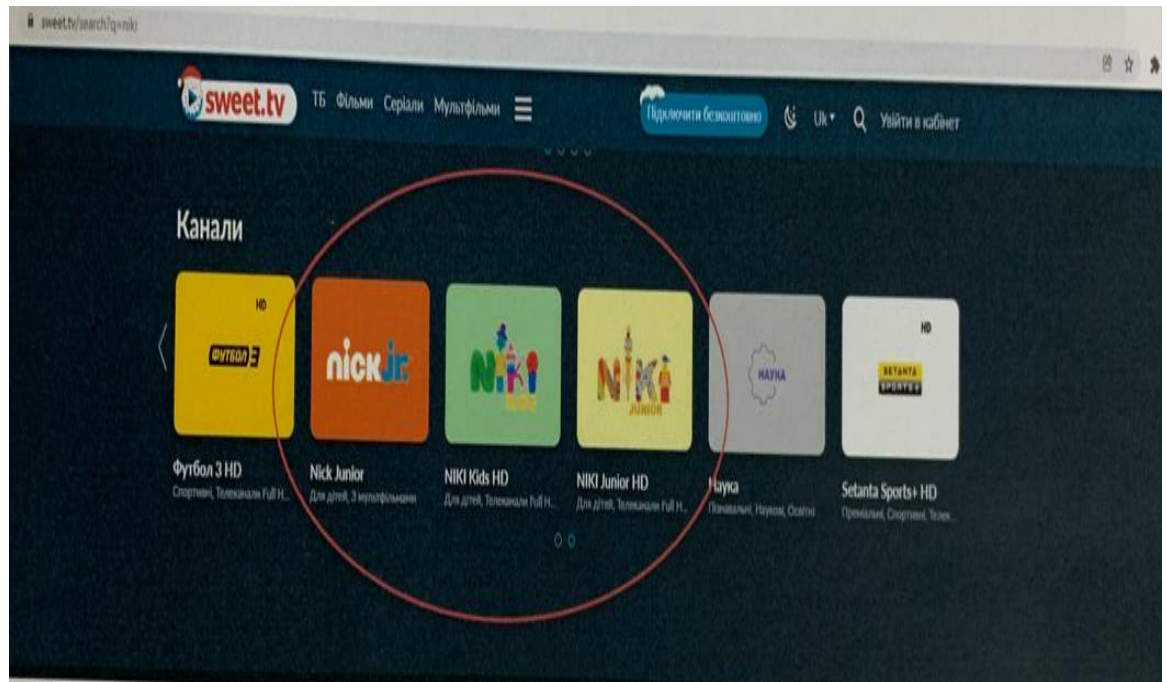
sweet.tv/search?q=niki

sweet.tv ТБ Фільми Серіали Мультфільми

Підключити безкоштовно Uk Увійти в кабінет

Канали

HD
ФУТБОЛ 3

nick jr.

NIKI KIDS

NIKI JUNIOR

НАУКА

HD
SETANTA SPORTS+

Футбол 3 HD
Спортивні, Телеканали Full H...

Nick Junior
Для дітей, З мультфільмами

NIKI Kids HD
Для дітей, Телеканали Full H...

NIKI Junior HD
Для дітей, Телеканали Full H...

Наука
Пізнавальні, Наукові, Освітні

Setanta Sports+ HD
Преміальні, Спортивні, Телек...